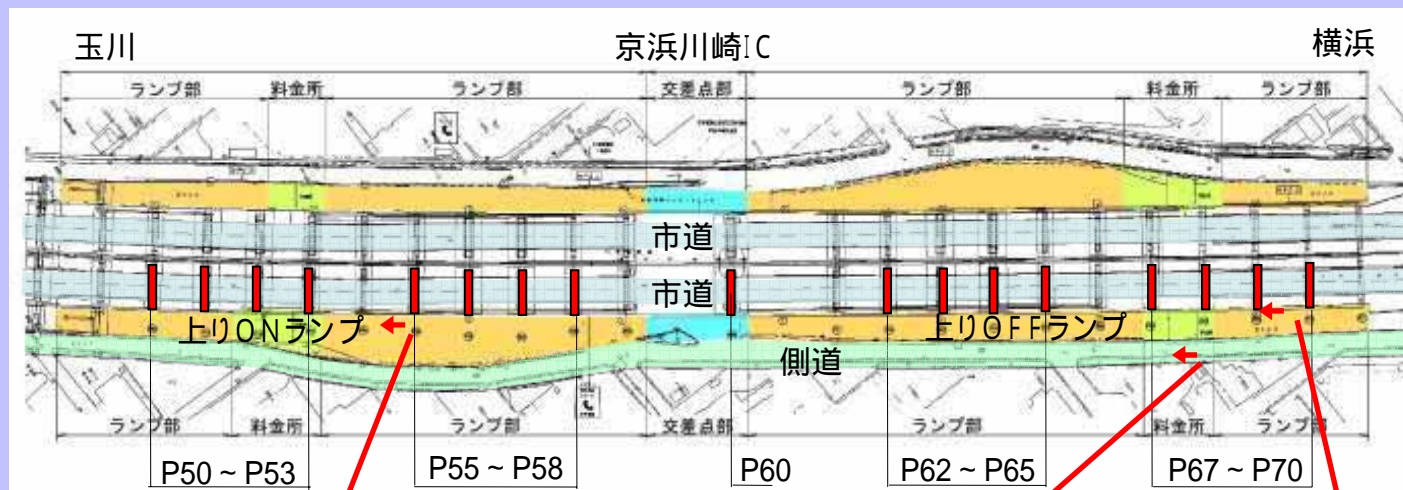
玉川

京浜川崎IC

横浜

ランプ部 料金所 ランプ部 交差点部 ランプ部 料金所 ランプ部

市道

市道

上りONランプ

上りOFFランプ

側道

ランプ部 料金所 ランプ部 交差点部 ランプ部 料金所 ランプ部

P50 ~ P53

P55 ~ P58

P60

P62 ~ P65

P67 ~ P70